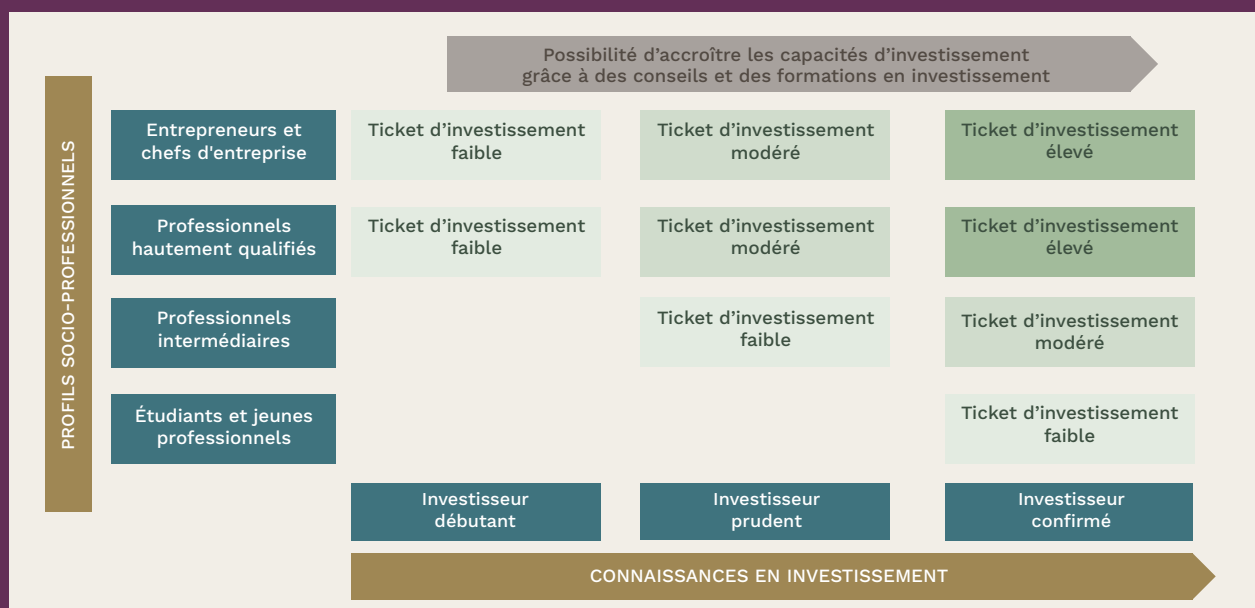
Possibilité d’accroître les capacités d’investissement grâce à des conseils et des formations en investissement

PROFILS SOCIO-PROFESSIONNELS

| | | | |
|---|---|---|---|
| Entrepreneurs et chefs d'entreprise | Ticket d’investissement faible | Ticket d’investissement modéré | Ticket d’investissement élevé |
| Professionnels hautement qualifiés | Ticket d’investissement faible | Ticket d’investissement modéré | Ticket d’investissement élevé |
| Professionnels intermédiaires | | Ticket d’investissement faible | Ticket d’investissement modéré |
| Étudiants et jeunes professionnels | | | Ticket d’investissement faible |
| | Investisseur débutant | Investisseur prudent | Investisseur confirmé |

CONNAISSANCES EN INVESTISSEMENT